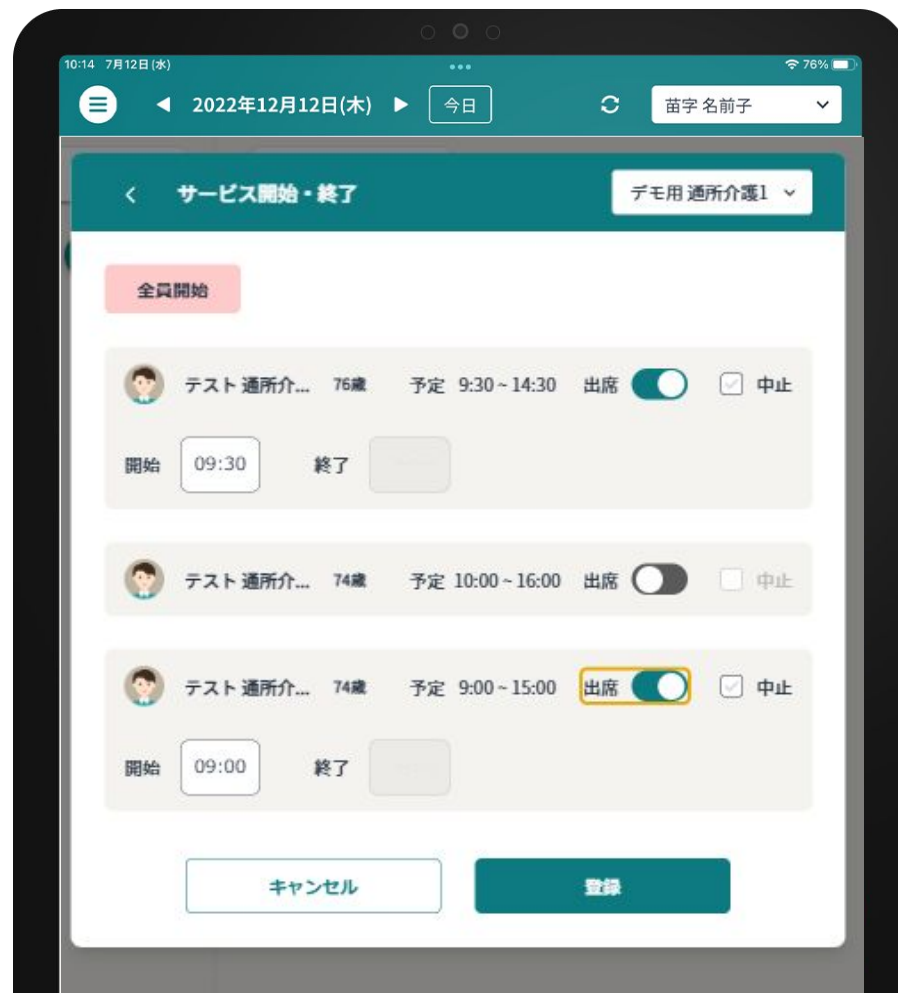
10:14 7月12日(水)

76%

2022年12月12日(木)

今日

苗字 名前子

サービス開始・終了

デモ用 通所介護1

全員開始

テスト 通所介... 76歳 予定 9:30 ~ 14:30 出席 中止

開始 09:30 終了

テスト 通所介... 74歳 予定 10:00 ~ 16:00 出席 中止

テスト 通所介... 74歳 予定 9:00 ~ 15:00 出席 中止

開始 09:00 終了

キャンセル

登録